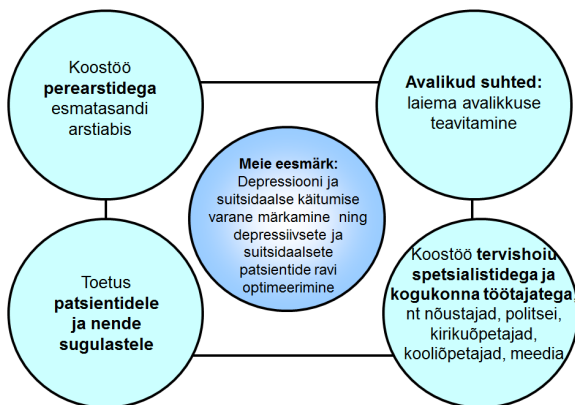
Koostöö **perearstidega** esmatasandi arstiabis

**Avalikud suhted:** laiema avalikkuse teavitamine

**Meie eesmärk:** Depressiooni ja suitsidaalse käitumise varane märkamine ning depressiivsete ja suitsidaalsete patsientide ravi optimeerimine

Toetus **patsientidele ja nende sugulastele**

Koostöö **tervishoiu spetsialistidega ja kogukonna töötajatega**, nt nõustajad, politsei, kirikuõpetajad, kooliõpetajad, meedia